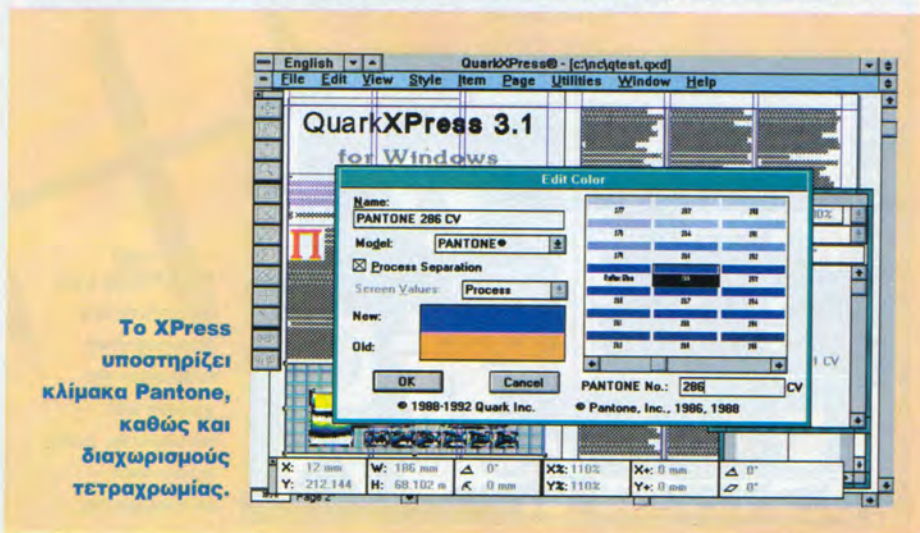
Το XPress υποστηρίζει κλίμακα Pantone, καθώς και διαχωρισμούς τετραχρωμίας.

English

QuarkXPress® - [c:\nc\qtest.qxd]

File Edit View Style Item Page Utilities Window Help

QuarkXPress 3.1

for Windows

Edit Color

Name:

PANTONE 286 CV

Model: PANTONE®

☒ Process Separation

Screen Values: Process

New:

Old:

OK

Cancel

© 1988-1992 Quark Inc.

PANTONE No.: 286 CV

® Pantone, Inc., 1986, 1988

X: 12 mm
Y: 212.144

W: 186 mm
H: 68.102 m

∆ 0°
0 mm

X%: 110%
Y%: 110%

X+: 0 mm
Y+: 0 mm

∆ 0°
0°

Page 2